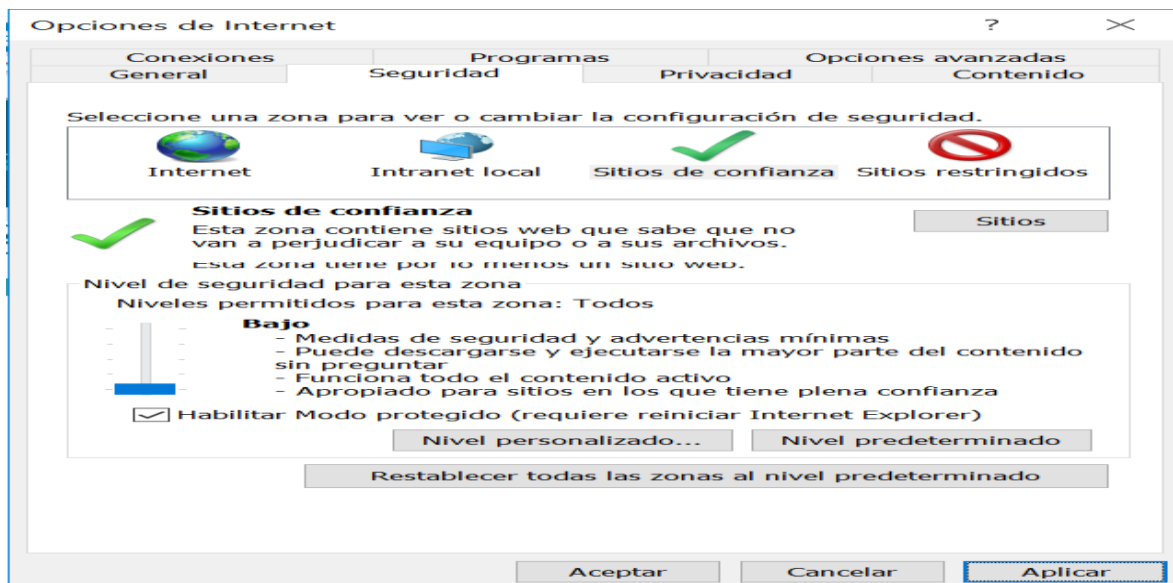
Opciones de Internet
?
Conexiones
Programas
Opciones avanzadas
General
Seguridad
Privacidad
Contenido

Seleccione una zona para ver o cambiar la configuración de seguridad.

Internet
Intranet local
Sitios de confianza
Sitios restringidos

Sitios de confianza
Esta zona contiene sitios web que sabe que no van a perjudicar a su equipo o a sus archivos.
Esta zona tiene por lo menos un sitio web.

Sitios

Nivel de seguridad para esta zona
Niveles permitidos para esta zona: Todos

Bajo
- Medidas de seguridad y advertencias mínimas
- Puede descargarse y ejecutarse la mayor parte del contenido sin preguntar
- Funciona todo el contenido activo
- Apropiado para sitios en los que tiene plena confianza

Habilitar Modo protegido (requiere reiniciar Internet Explorer)

Nivel personalizado...
Nivel predeterminado

Restablecer todas las zonas al nivel predeterminado

Aceptar
Cancelar
Aplicar